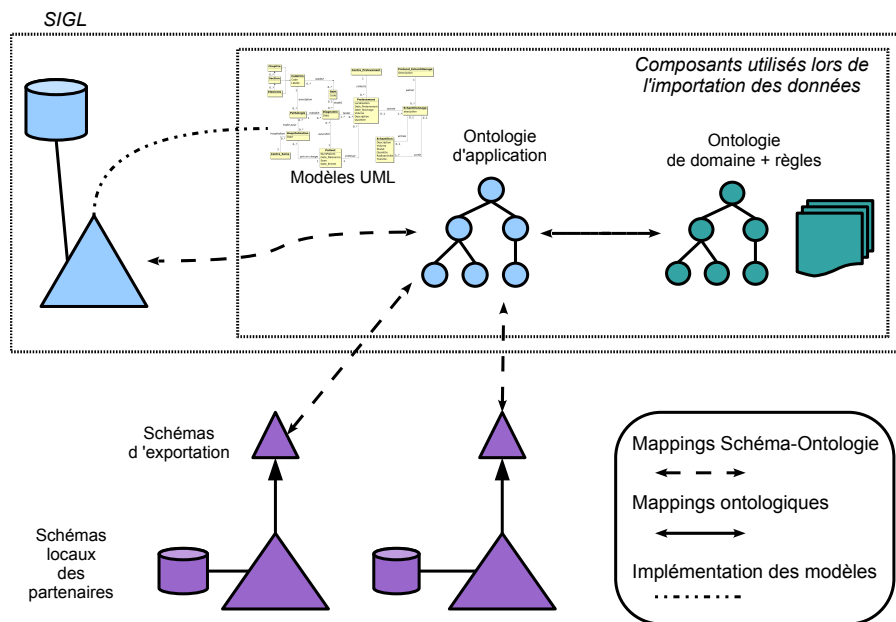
SIGL

Composants utilisés lors de l'importation des données

Modèles UML

Ontologie d'application

Ontologie de domaine + règles

Schémas d 'exportation

Schémas locaux des partenaires

Mappings Schéma-Ontologie

Mappings ontologiques

Implémentation des modèles